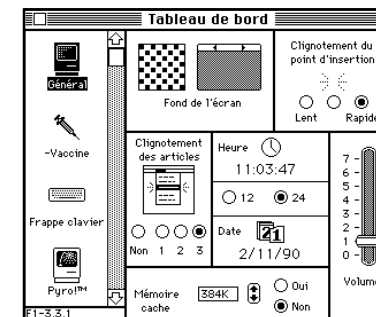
Tableau de bord

Général

-Vaccine

Frappe clavier

Pyro!™

F1-3.3.1

Fond de l'écran

Clignotement du point d'insertion

Lent

Rapide

Clignotement des articles

Non 1 2 3

Heure

11:03:47

12

24

Date

21

2/11/90

7
6
5
4
3
2
1
0

Volume

Mémoire cache

384K

Oui

Non